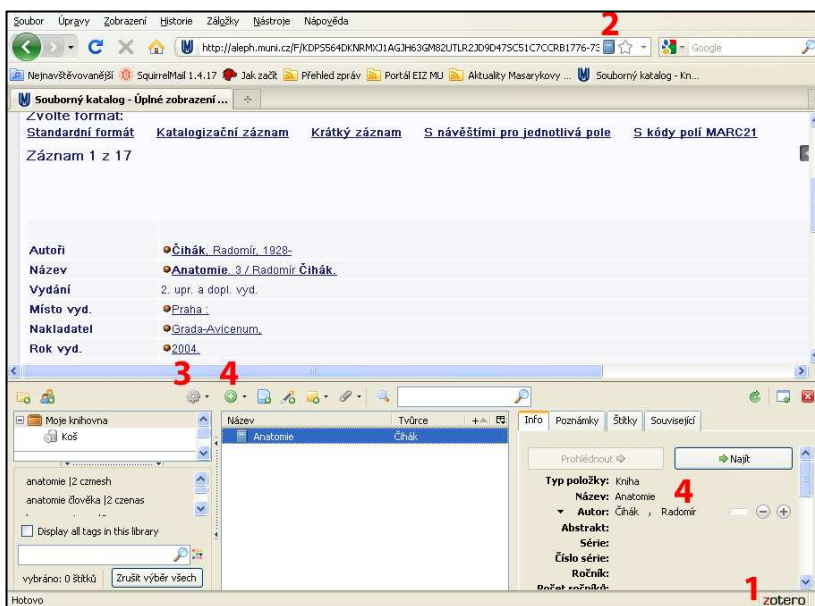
Soubor Úpravy Zobrazení Historie Záložky Nástroje Nápověda

2

http://aleph.muni.cz/F/KDPS564DKNRMXJ1AGJH63GM82UTLR2JD9D47SC51C7CCRB1776-7: Google

Nejnavštěvovanější SquirrelMail 1.4.17 Jak začít Přehled zpráv Portál EIZ MU Aktuality Masarykovy ... Souborný katalog - Kn...

Souborný katalog - Úplné zobrazení ...

Zvolte formát:
Standardní formát Katalogizační záznam Krátký záznam S návěštími pro jednotlivá pole S kódy polí MARC21

Záznam 1 z 17

| | |
|---|---|
| Autoři | Čihák, Radomír, 1928- |
| Název | Anatomie. 3 / Radomír Čihák. |
| Vydání | 2. upr. a dopl. vyd. |
| Místo vyd. | Praha : |
| Nakladatel | Grada-Avicenum, |
| Rok vyd. | 2004. |

3 4

Moje knihovna
Koš

anatomie |2 czmesh
anatomie člověka |2 czenas

Display all tags in this library

vybráno: 0 štítků Zrušit výběr všech

| Název | Tvůrce |
|---|---|
| Anatomie | Čihák |

Info Poznámky Štítky Související

Prohlédnout Najít

Typ položky: Kniha
Název: Anatomie
4
Autor: Čihák , Radomír
Abstrakt:
Série:
Číslo série:
Ročník:
Počet ročníků:

1 zotero

Hotovo